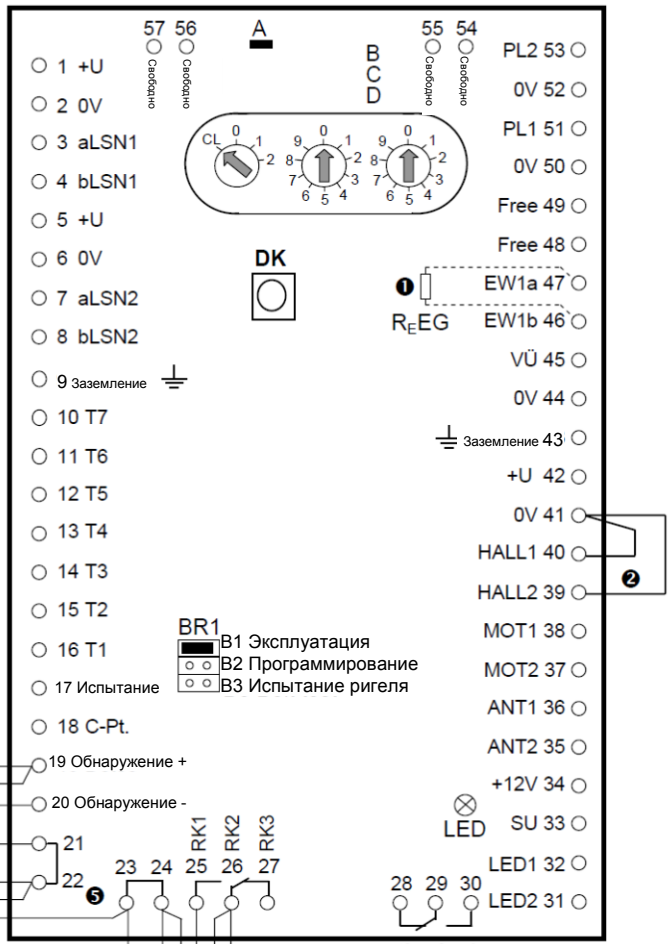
57 56
Свободно Свободно
A
55 54
Свободно Свободно
B
C
D
CL 0 1 2
9 0 1 8 2 7 3 6 5 4
9 0 1 8 2 7 3 6 5 4

1 +U
2 0V
3 aLSN1
4 bLSN1
5 +U
6 0V
7 aLSN2
8 bLSN2
9 Заземление
10 T7
11 T6
12 T5
13 T4
14 T3
15 T2
16 T1
17 Испытание
18 C-Pt.
19 Обнаружение +
20 Обнаружение -
21
22
❺

DK

BR1
B1 Эксплуатация
B2 Программирование
B3 Испытание ригеля

RK1 RK2 RK3
23 24 25 26 27
28 29 30

PL2 53
0V 52
PL1 51
0V 50
Free 49
Free 48
❶
$R_E$EG
EW1a 47
EW1b 46
VÜ 45
0V 44
Заземление 43
+U 42
0V 41
HALL1 40
HALL2 39
❷
MOT1 38
MOT2 37
ANT1 36
ANT2 35
+12V 34
LED
SU 33
LED1 32
LED2 31